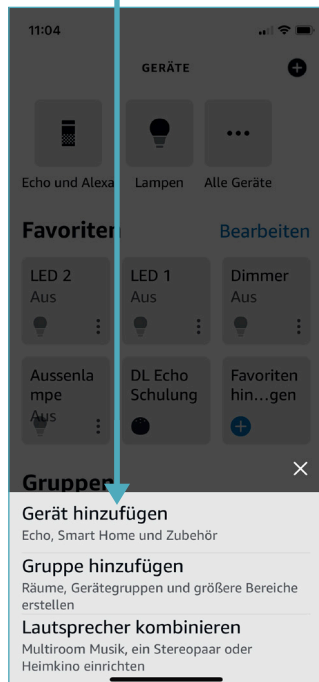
11:04

GERÄTE

Echo und Alexa

Lampen

Alle Geräte

Favoriten

Bearbeiten

LED 2
Aus

LED 1
Aus

Dimmer
Aus

Aussenlampe
Aus

DL Echo Schulung

Favoriten hin…gen

Gruppen

Gerät hinzufügen
Echo, Smart Home und Zubehör

Gruppe hinzufügen
Räume, Gerätegruppen und größere Bereiche erstellen

Lautsprecher kombinieren
Multiroom Musik, ein Stereopaar oder Heimkino einrichten